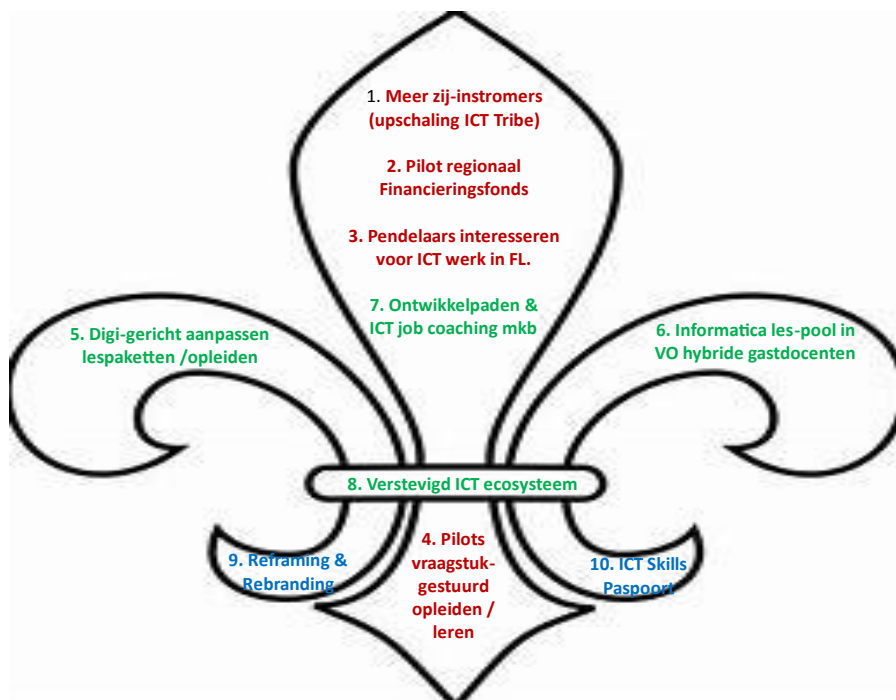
1. Meer zij-instromers (upschaling ICT Tribe)

2. Pilot regionaal Financieringsfonds

3. Pendelaars interesseren voor ICT werk in FL.

7. Ontwikkelpaden & ICT job coaching mkb

5. Digi-gericht aanpassen lespaketten /opleiden

6. Informatica les-pool in VO hybride gastdocenten

8. Verstevigd ICT ecosysteem

9. Reframing & Rebranding

4. Pilots vraagstuk-gestuurd opleiden / leren

10. ICT Skills Paspoort